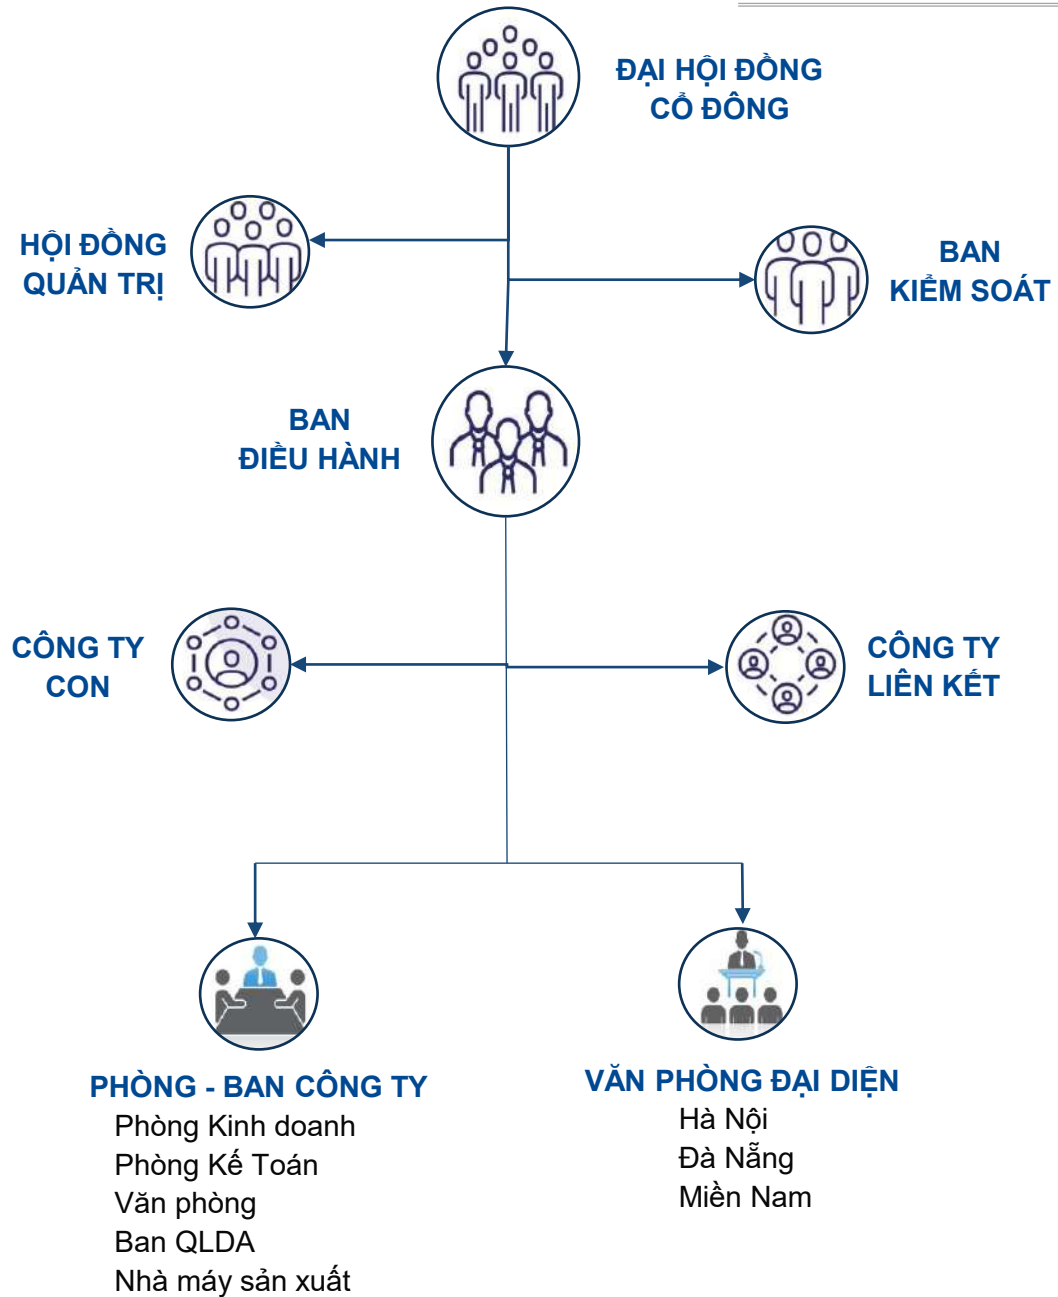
ĐẠI HỘI ĐỒNG
CỔ ĐÔNG

HỘI ĐỒNG
QUẢN TRỊ

BAN
KIỂM SOÁT

BAN
ĐIỀU HÀNH

CÔNG TY
CON

CÔNG TY
LIÊN KẾT

PHÒNG - BAN CÔNG TY
Phòng Kinh doanh
Phòng Kế Toán
Văn phòng
Ban QLDA
Nhà máy sản xuất

VĂN PHÒNG ĐẠI DIỆN
Hà Nội
Đà Nẵng
Miền Nam